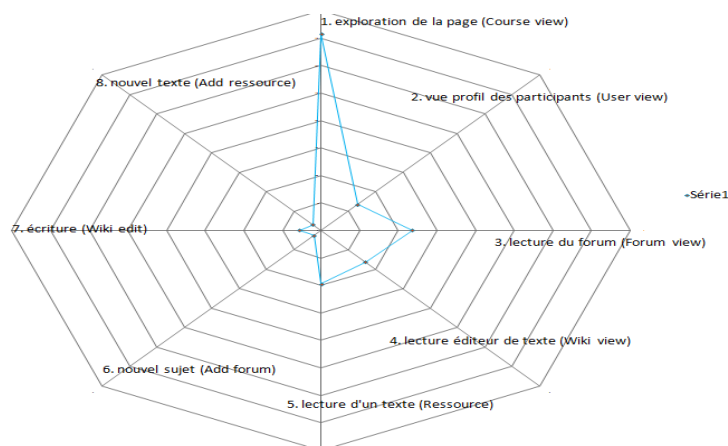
1. exploration de la page (Course view)

2. vue profil des participants (User view)

3. lecture du forum (Forum view)

4. lecture éditeur de texte (Wiki view)

5. lecture d'un texte (Ressource)

6. nouvel sujet (Add forum)

7. écriture (Wiki edit)

8. nouvel texte (Add ressource)

Série1